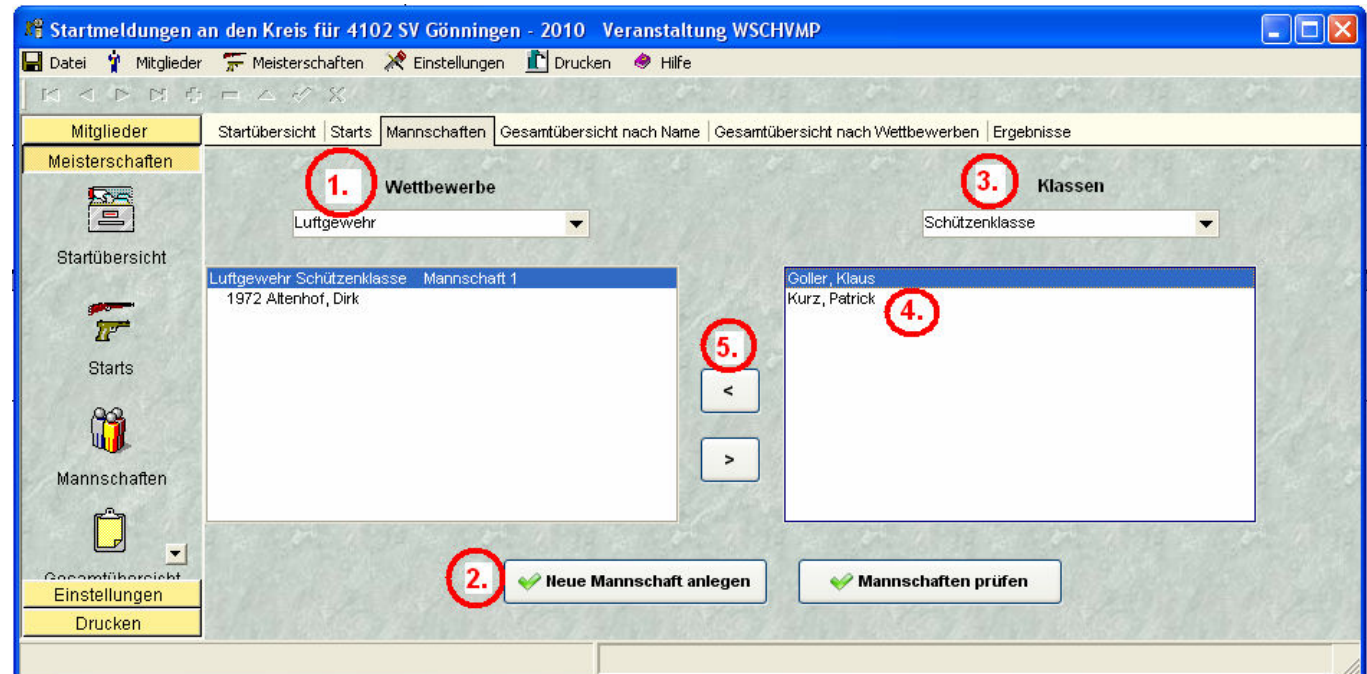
Startmeldungen an den Kreis für 4102 SV Gönningen - 2010 Veranstaltung WSCHVMP

Datei Mitglieder Meisterschaften Einstellungen Drucken Hilfe

Mitglieder
Meisterschaften
Startübersicht
Starts
Mannschaften
Gesamtübersicht
Einstellungen
Drucken

Startübersicht | Starts | Mannschaften | Gesamtübersicht nach Name | Gesamtübersicht nach Wettbewerben | Ergebnisse

1. Wettbewerbe
Luftgewehr

3. Klassen
Schützenklasse

Luftgewehr Schützenklasse Mannschaft 1
1972 Altenhof, Dirk

5.
<
>

Goller, Klaus
Kurz, Patrick
4.

2. Neue Mannschaft anlegen

Mannschaften prüfen